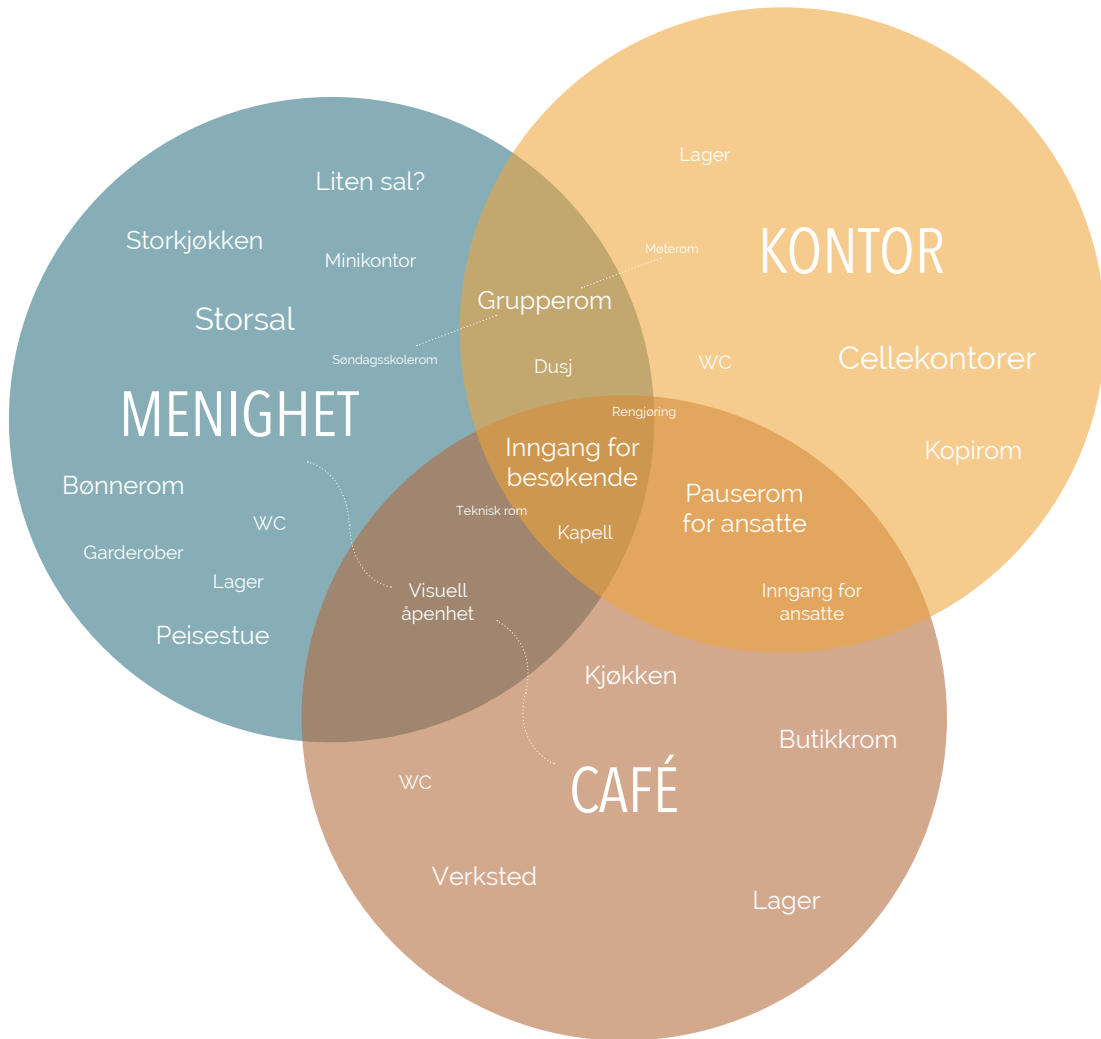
Liten sal?

Storkjøkken

Minikontor

Storsal

Søndagsskolerom

MENIGHET

Bønnerom

WC

Garderober

Lager

Peisestue

Lager

Møterom

KONTOR

Grupperom

Dusj

WC

Cellekontorer

Rengjøring

Inngang for besøkende

Kopirom

Teknisk rom

Kapell

Pauserom for ansatte

Visuell åpenhet

Inngang for ansatte

Kjøkken

Butikkrom

WC

CAFÉ

Verksted

Lager